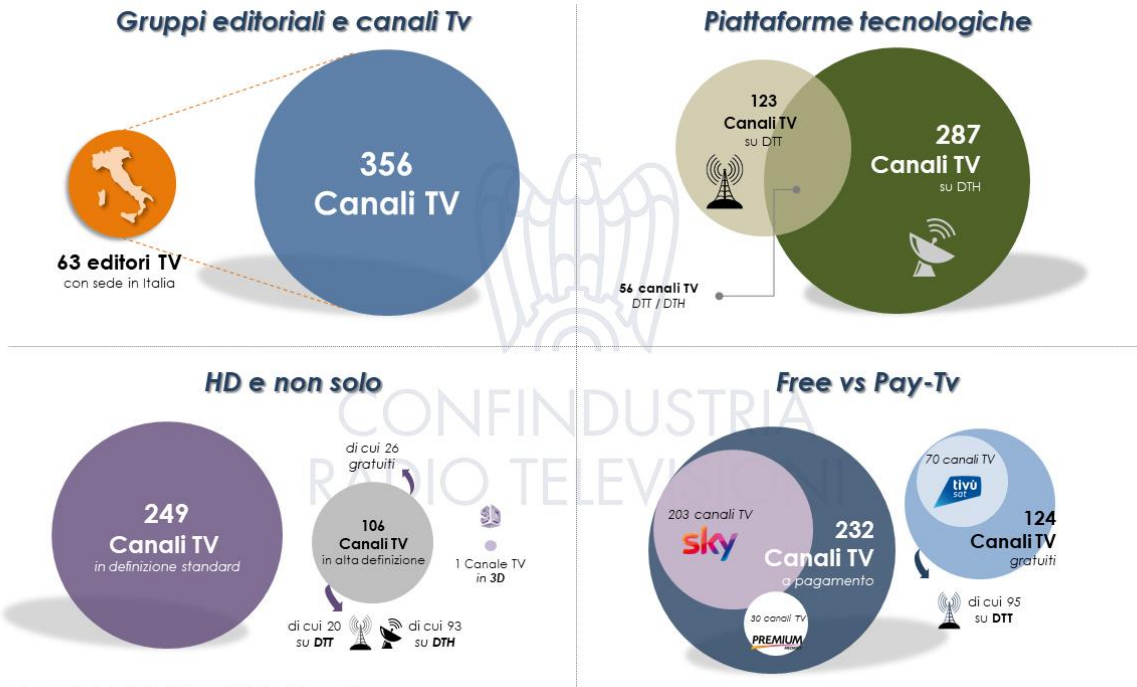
Gruppi editoriali e canali Tv

63 editori TV
con sede in Italia

356
Canali TV

Piattaforme tecnologiche

123
Canali TV
su DTT

287
Canali TV
su DTH

56 canali TV
DTT / DTH

CONFINDUSTRIA
RADIO TELEVISIONI

HD e non solo

249
Canali TV
in definizione standard

di cui 26
gratuiti

106
Canali TV
in alta definizione

1 Canale TV
in 3D

di cui 20
su DTT

di cui 93
su DTH

Free vs Pay-Tv

203 canali TV
sky

232
Canali TV
a pagamento

30 canali TV
PREMIUM

70 canali TV
tivù sat

124
Canali TV
gratuiti

di cui 95
su DTT